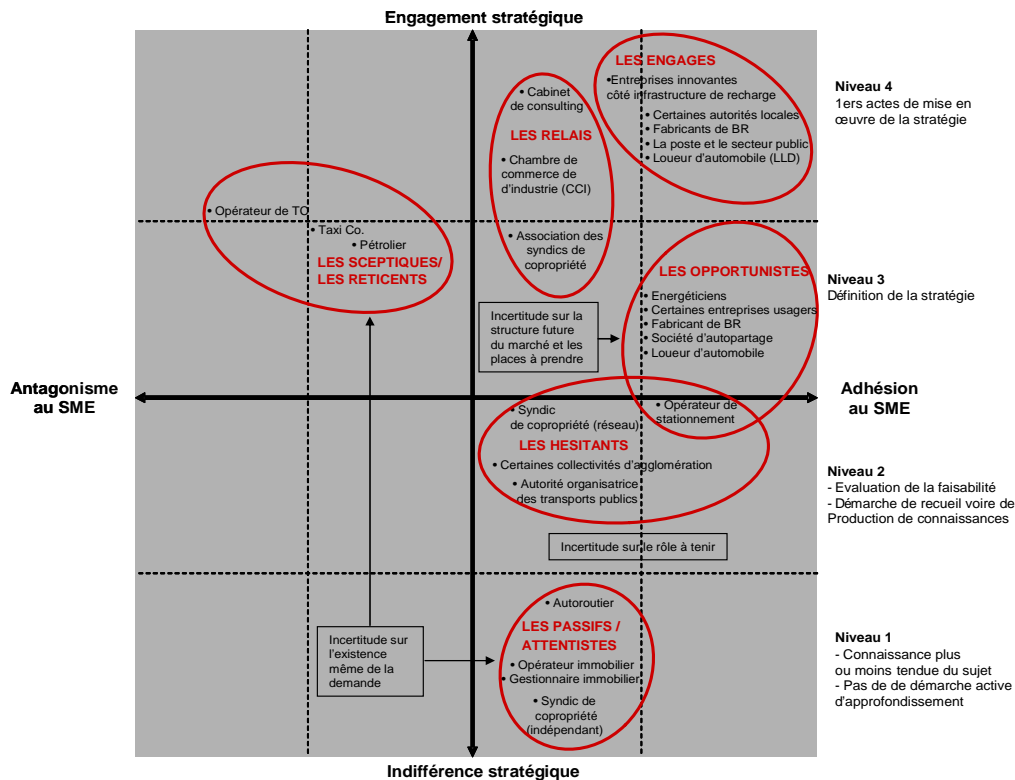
Engagement stratégique

LES ENGAGES
• Entreprises innovantes côté infrastructure de recharge
• Certaines autorités locales
• Fabricants de BR
• La poste et le secteur public
• Loueur d'automobile (LLD)

Niveau 4
1ers actes de mise en œuvre de la stratégie

• Cabinet de consulting
LES RELAIS
• Chambre de commerce de d'industrie (CCI)
• Association des syndics de copropriété

• Opérateur de TO
• Taxi Co.
• Pétrolier
LES SCEPTIQUES/ LES RETICENTS

LES OPPORTUNISTES
• Energéticiens
• Certaines entreprises usagers
• Fabricant de BR
• Société d'autopartage
• Loueur d'automobile

Niveau 3
Définition de la stratégie

Incertitude sur la structure future du marché et les places à prendre

Antagonisme au SME

Adhésion au SME

• Syndic de copropriété (réseau)
• Opérateur de stationnement
LES HESITANTS
• Certaines collectivités d'agglomération
• Autorité organisatrice des transports publics

Niveau 2
- Evaluation de la faisabilité
- Démarche de recueil voire de Production de connaissances

Incertitude sur le rôle à tenir

• Autoroutier
LES PASSIFS / ATTENTISTES
• Opérateur immobilier
• Gestionnaire immobilier
• Syndic de copropriété (indépendant)

Incertitude sur l'existence même de la demande

Niveau 1
- Connaissance plus ou moins tendue du sujet
- Pas de de démarche active d'approfondissement

Indifférence stratégique